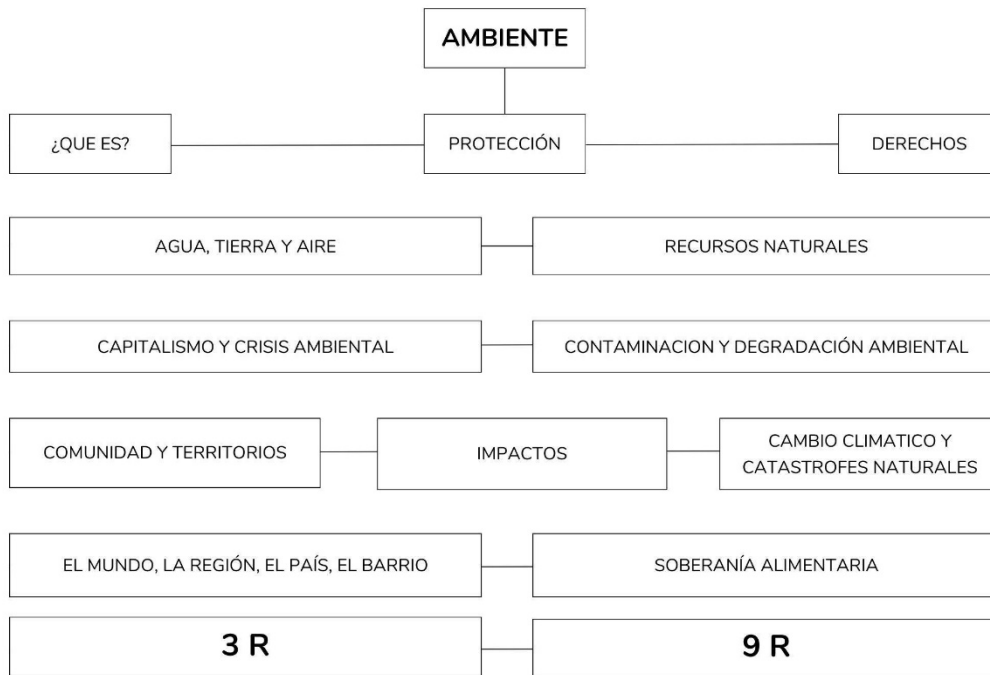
AMBIENTE

¿QUE ES?

PROTECCIÓN

DERECHOS

AGUA, TIERRA Y AIRE

RECURSOS NATURALES

CAPITALISMO Y CRISIS AMBIENTAL

CONTAMINACION Y DEGRADACIÓN AMBIENTAL

COMUNIDAD Y TERRITORIOS

IMPACTOS

CAMBIO CLIMATICO Y CATASTROFES NATURALES

EL MUNDO, LA REGIÓN, EL PAÍS, EL BARRIO

SOBERANÍA ALIMENTARIA

3 R

9 R